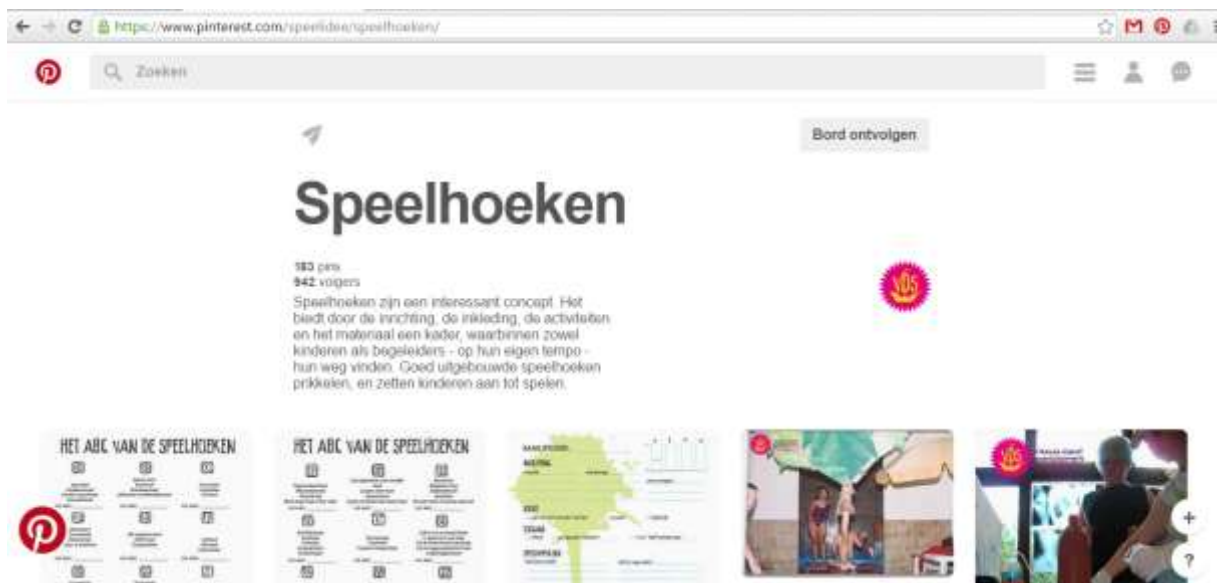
https://www.pinterest.com/speelidee/speelhoeken/

Zoeken

Bord ontvolgen

Speelhoeken

183 pins
942 volgers
Speelhoeken zijn een interessant concept. Het biedt door de inrichting, de inkleding, de activiteiten en het materiaal een kader, waarbinnen zowel kinderen als begeleiders - op hun eigen tempo - hun weg vinden. Goed uitgebouwde speelhoeken prikkelen, en zetten kinderen aan tot spelen.

HET ABC VAN DE SPEELHOEKEN

HET ABC VAN DE SPEELHOEKEN

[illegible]

+

?